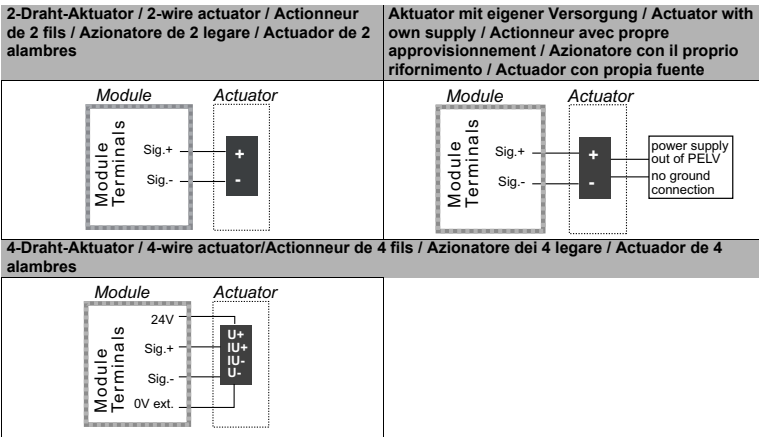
| 2-Draht-Aktuator / 2-wire actuator / Actionneur de 2 fils / Azionatore de 2 legare / Actuador de 2 alambres | Aktuator mit eigener Versorgung / Actuator with own supply / Actionneur avec propre approvisionnement / Azionatore con il proprio rifornimento / Actuador con propia fuente |
|---|---|
| Module Actuator Module Terminals Sig.+ Sig.- + - | Module Actuator Module Terminals Sig.+ Sig.- + - power supply out of PELV no ground connection |

4-Draht-Aktuator / 4-wire actuator/Actionneur de 4 fils / Azionatore dei 4 legare / Actuador de 4 alambres

Module Actuator
Module Terminals
24V
Sig.+
Sig.-
0V ext.
U+
IU+
IU-
U-